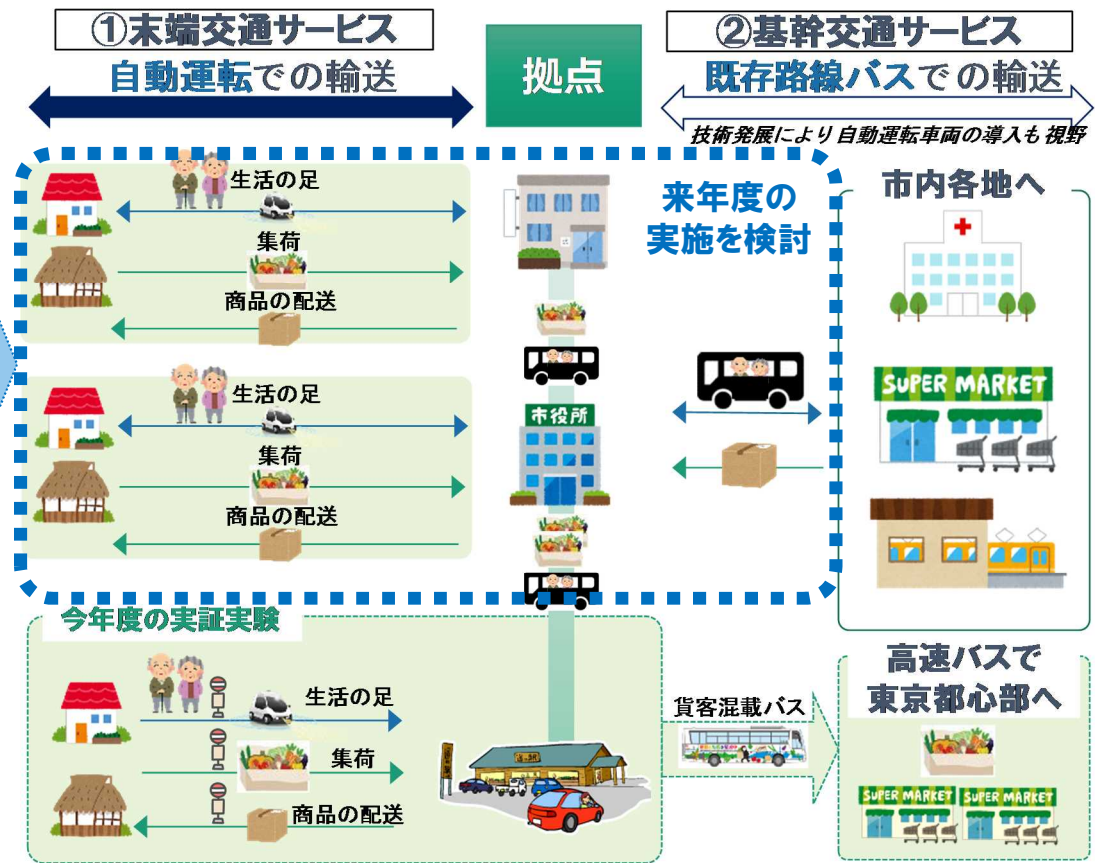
①末端交通サービス
自動運転での輸送

拠点

②基幹交通サービス
既存路線バスでの輸送
技術発展により自動運転車両の導入も視野

生活の足
集荷
商品の配送

生活の足
集荷
商品の配送

市役所

来年度の実施を検討

市内各地へ

SUPER MARKET

今年度の実証実験

生活の足
集荷
商品の配送

貨客混載バス

高速バスで東京都心部へ

SUPER MARKET
SUPER MARKET